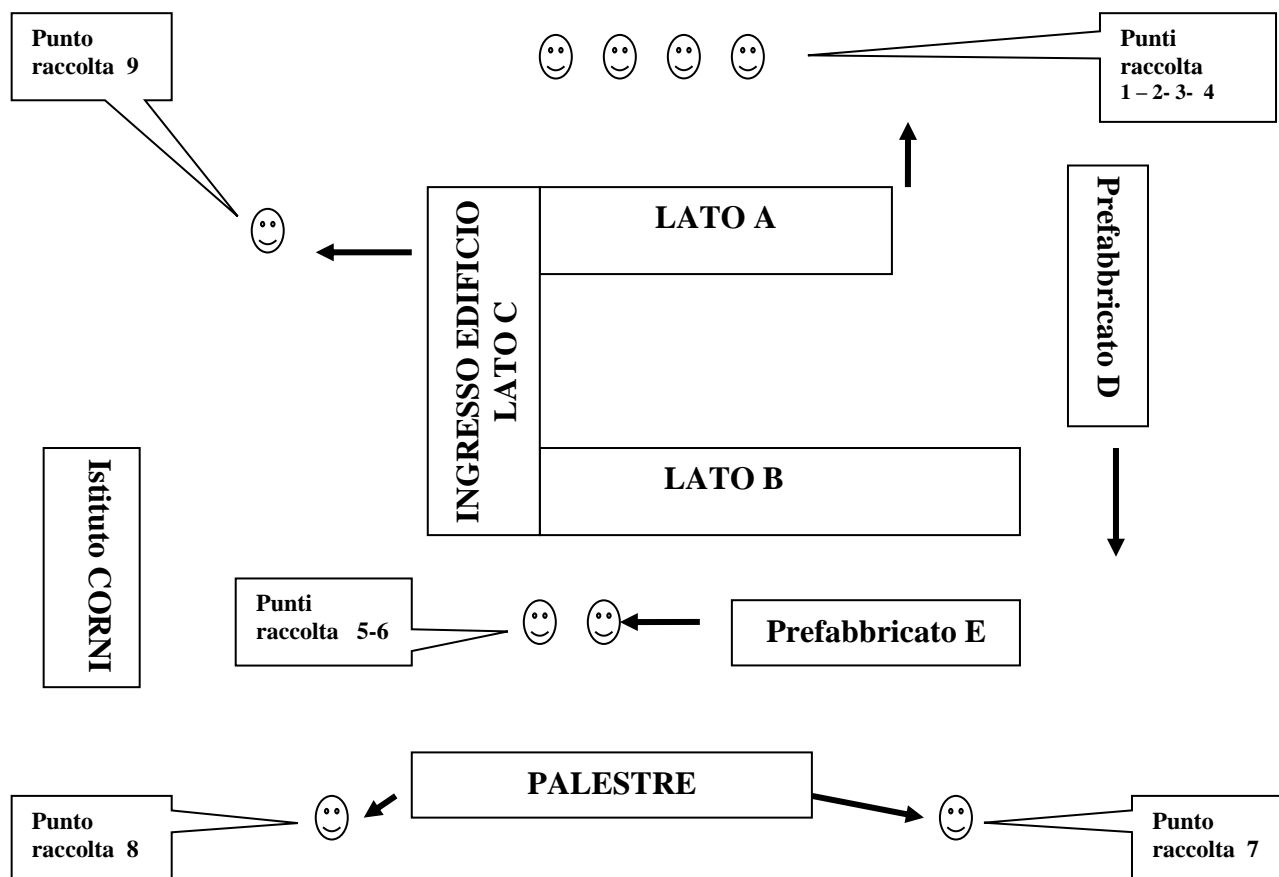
Punto raccolta 9

Punti raccolta 1 – 2- 3- 4

LATO A

INGRESSO EDIFICIO LATO C

Prefabbricato D

LATO B

Istituto CORNI

Punti raccolta 5-6

Prefabbricato E

PALESTRE

Punto raccolta 8

Punto raccolta 7